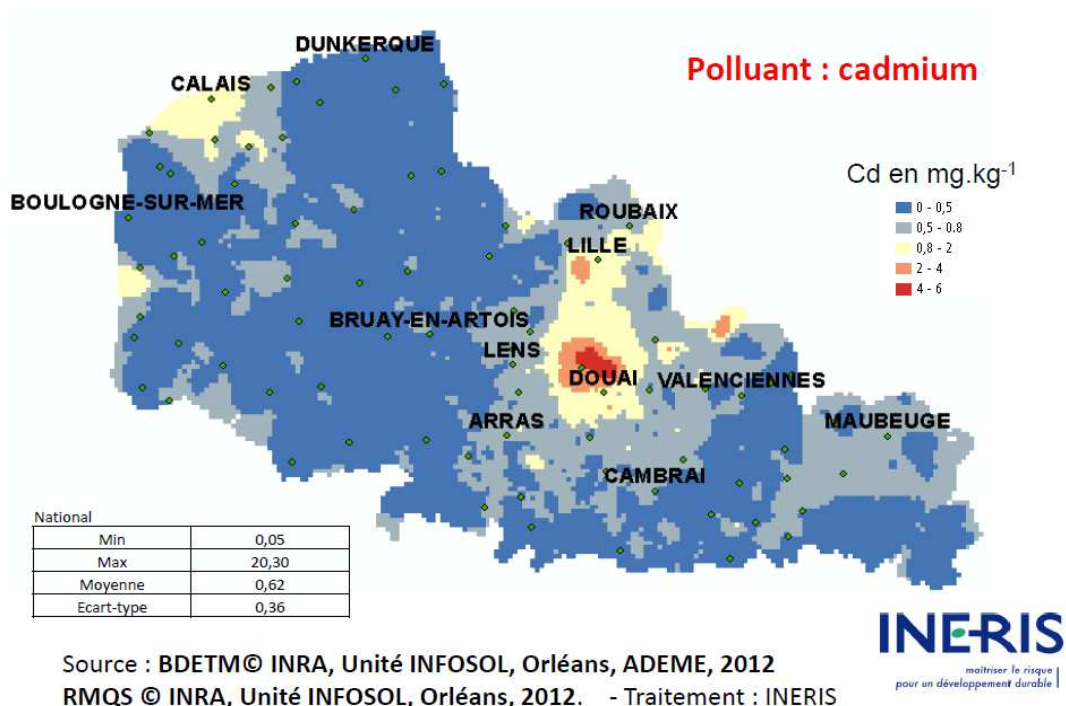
Polluant : cadmium

DUNKERQUE
CALAIS
BOULOGNE-SUR-MER
ROUBAIX
LILLE
BRUAY-EN-ARTOIS
LENS
DOUAI
VALENCIENNES
ARRAS
MAUBEUGE
CAMBRAI

Cd en mg.kg$^{-1}$
0 - 0,5
0,5 - 0.8
0,8 - 2
2 - 4
4 - 6

National

| Min | 0,05 |
|---|---|
| Max | 20,30 |
| Moyenne | 0,62 |
| Ecart-type | 0,36 |

INERIS
maîtriser le risque pour un développement durable

Source : BDETM© INRA, Unité INFOSOL, Orléans, ADEME, 2012
RMQS © INRA, Unité INFOSOL, Orléans, 2012. - Traitement : INERIS